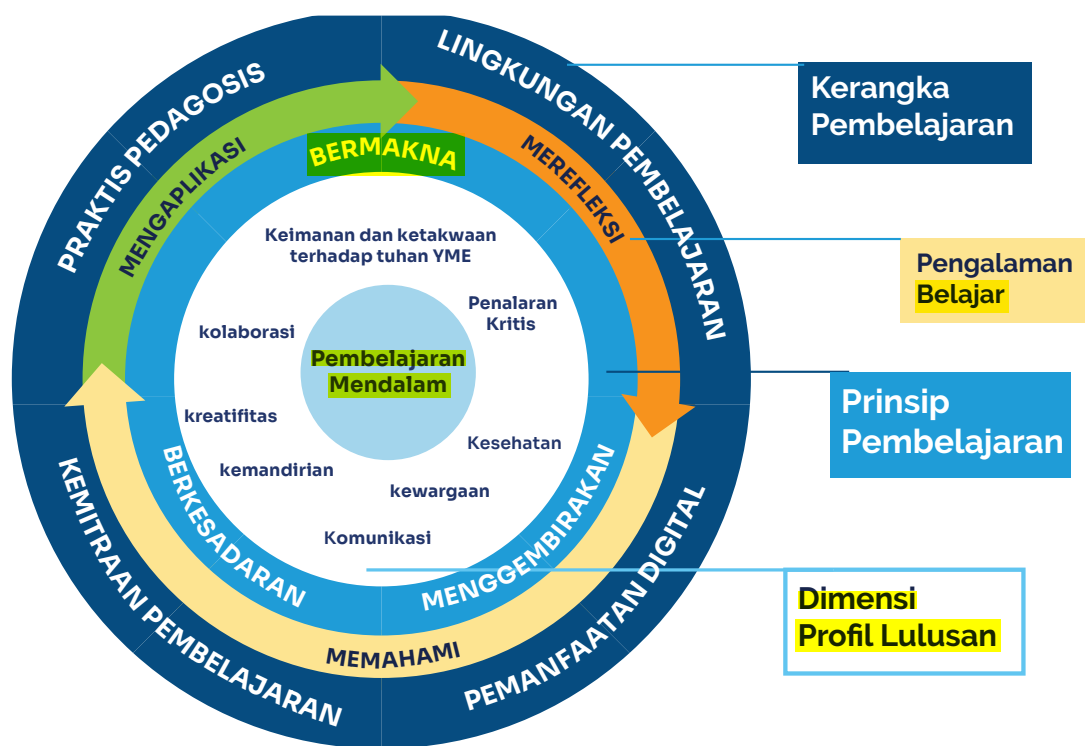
PRAKTIS PEDAGOSIS

LINGKUNGAN PEMBELAJARAN

KEMITRAAN PEMBELAJARAN

PEMANFAATAN DIGITAL

MENGAPLIKASI

BERMAKNA

MEREFLEKSI

MEMAHAMI

BERKESADARAN

MENGGEMBIRAKAN

Keimanan dan ketakwaan terhadap tuhan YME

Penalaran Kritis

kolaborasi

Pembelajaran Mendalam

kreatifitas

Kesehatan

kemandirian

kewargaan

Komunikasi

Kerangka Pembelajaran

Pengalaman Belajar

Prinsip Pembelajaran

Dimensi Profil Lulusan